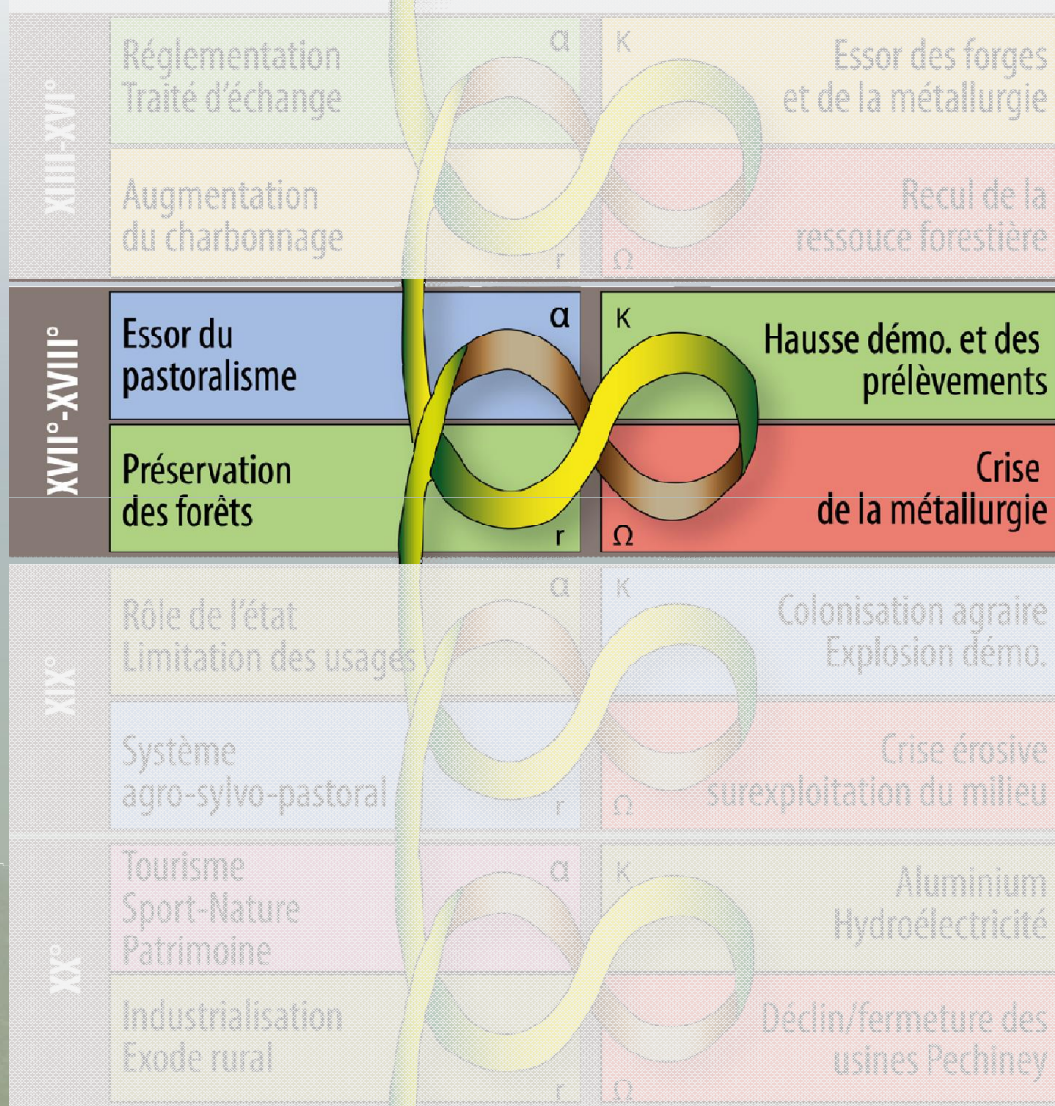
XIII-XVI°

Réglementation
Traité d'échange

α

K

Essor des forges
et de la métallurgie

Augmentation
du charbonnage

r

Ω

Recul de la
ressouce forestière

XVII°-XVIII°

Essor du
pastoralisme

α

K

Hausse démo. et des
prélèvements

Préservation
des forêts

r

Ω

Crise
de la métallurgie

XIX°

Rôle de l'état
Limitation des usages

α

K

Colonisation agraire
Explosion démo.

Système
agro-sylvo-pastoral

r

Ω

Crise érosive
surexploitation du milieu

XX°

Tourisme
Sport-Nature
Patrimoine

α

K

Aluminium
Hydroélectricité

Industrialisation
Exode rural

r

Ω

Déclin/fermeture des
usines Pechiney